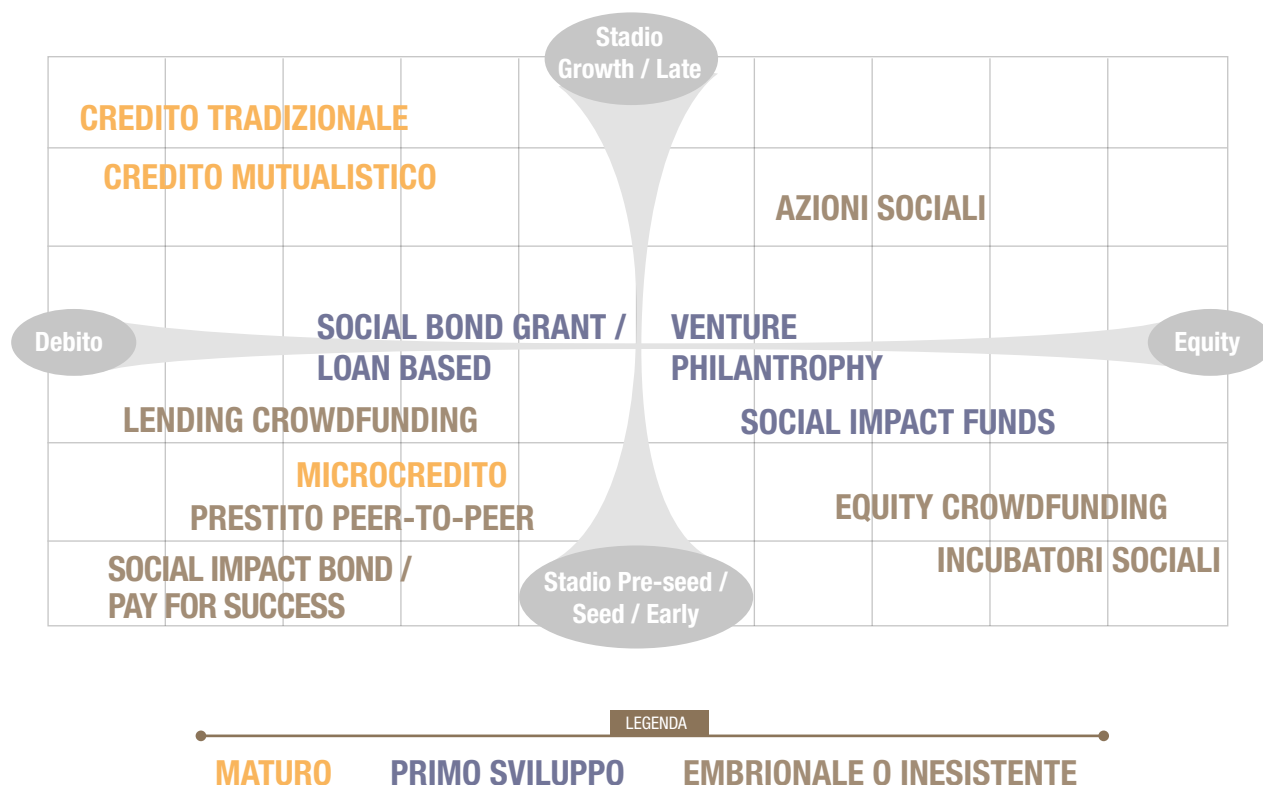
Stadio Growth / Late

CREDITO TRADIZIONALE

CREDITO MUTUALISTICO

AZIONI SOCIALI

Debito

SOCIAL BOND GRANT / LOAN BASED

VENTURE PHILANTROPHY

Equity

LENDING CROWDFUNDING

SOCIAL IMPACT FUNDS

MICROCREDITO

PRESTITO PEER-TO-PEER

EQUITY CROWDFUNDING

INCUBATORI SOCIALI

SOCIAL IMPACT BOND / PAY FOR SUCCESS

Stadio Pre-seed / Seed / Early

LEGENDA

MATURO PRIMO SVILUPPO EMBRIONALE O INESISTENTE